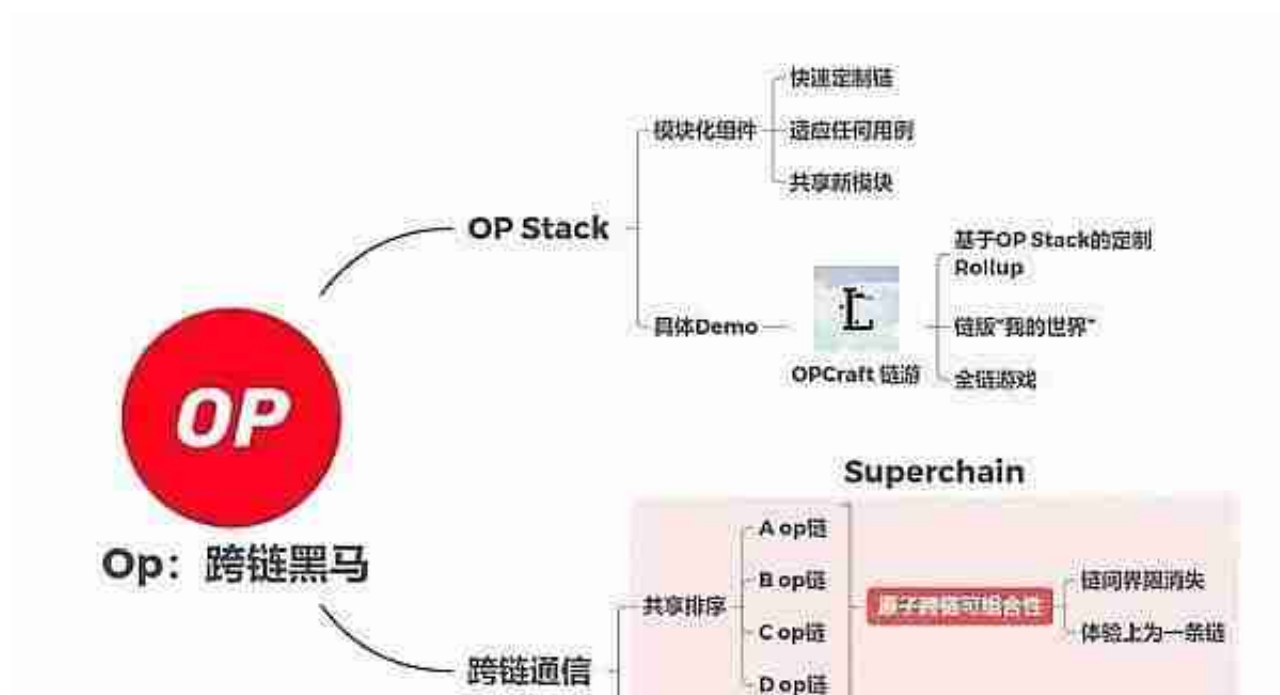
OP

Op：跨链黑马

OP Stack

模块化组件

快速定制链

适应任何用例

共享新模块

具体Demo

OPCraft 链游

基于OP Stack的定制Rollup

链版"我的世界"

全链游戏

Superchain

跨链通信

共享排序

A op链

B op链

C op链

D op链

原子跨链可组合性

链间界限消失

体验上为一条链